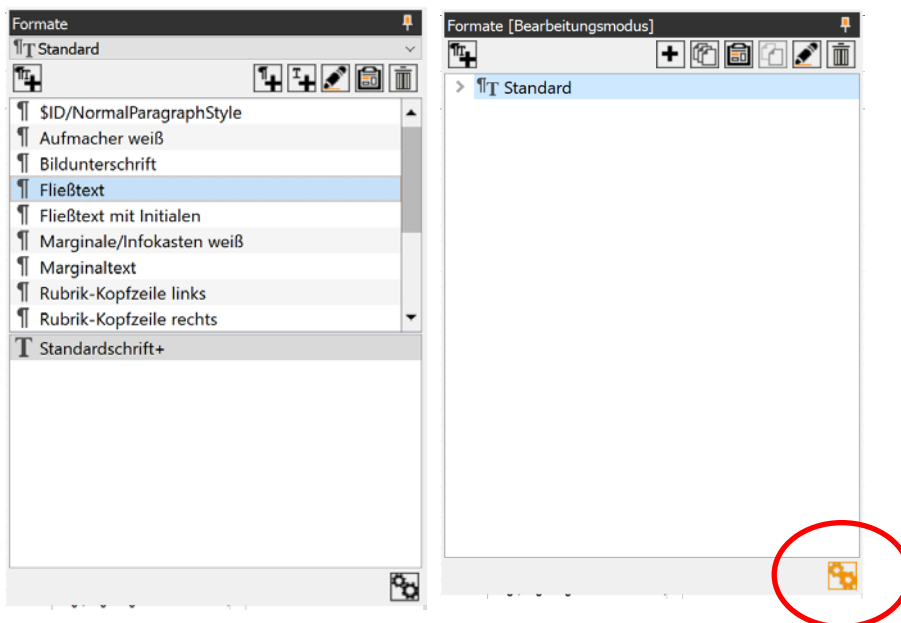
Formate

Standard

$ID/NormalParagraphStyle

Aufmacher weiß

Bildunterschrift

Fließtext

Fließtext mit Initialen

Marginale/Infokasten weiß

Marginaltext

Rubrik-Kopfzeile links

Rubrik-Kopfzeile rechts

Standardschrift+

Formate [Bearbeitungsmodus]

Standard